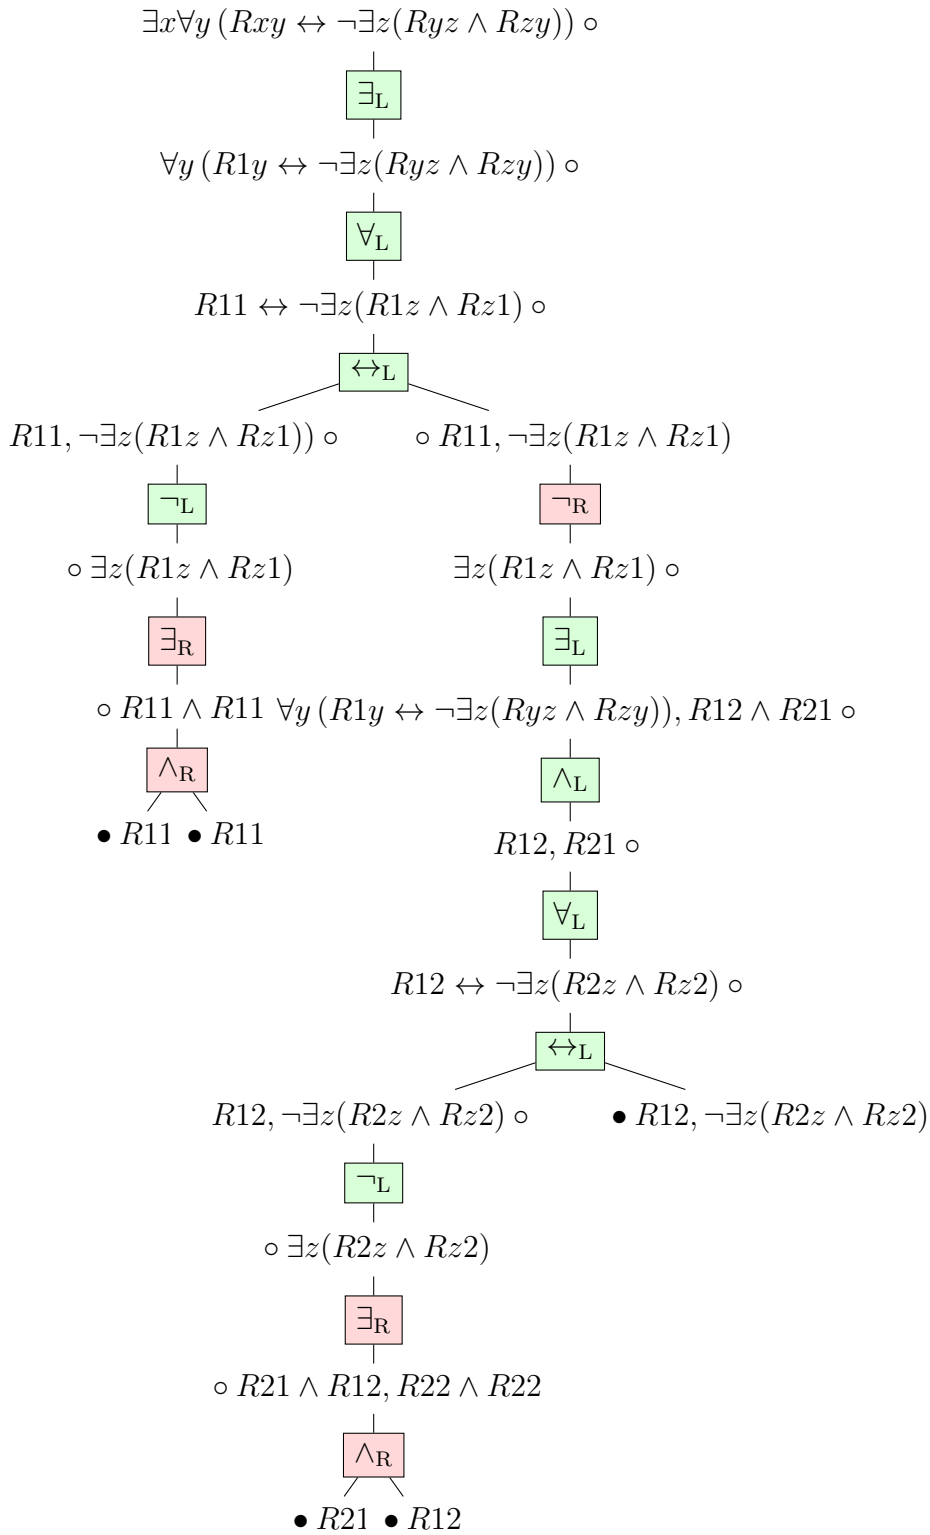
$\exists x \forall y\,(Rxy \leftrightarrow \neg\exists z(Ryz \wedge Rzy)) \circ$

$\exists_{\mathrm{L}}$

$\forall y\,(R1y \leftrightarrow \neg\exists z(Ryz \wedge Rzy)) \circ$

$\forall_{\mathrm{L}}$

$R11 \leftrightarrow \neg\exists z(R1z \wedge Rz1) \circ$

$\leftrightarrow_{\mathrm{L}}$

$R11, \neg\exists z(R1z \wedge Rz1)) \circ$

$\circ\, R11, \neg\exists z(R1z \wedge Rz1)$

$\neg_{\mathrm{L}}$

$\neg_{\mathrm{R}}$

$\circ\, \exists z(R1z \wedge Rz1)$

$\exists z(R1z \wedge Rz1) \circ$

$\exists_{\mathrm{R}}$

$\exists_{\mathrm{L}}$

$\circ\, R11 \wedge R11$

$\forall y\,(R1y \leftrightarrow \neg\exists z(Ryz \wedge Rzy)), R12 \wedge R21 \circ$

$\wedge_{\mathrm{R}}$

$\wedge_{\mathrm{L}}$

$\bullet\, R11$ $\bullet\, R11$

$R12, R21 \circ$

$\forall_{\mathrm{L}}$

$R12 \leftrightarrow \neg\exists z(R2z \wedge Rz2) \circ$

$\leftrightarrow_{\mathrm{L}}$

$R12, \neg\exists z(R2z \wedge Rz2) \circ$

$\bullet\, R12, \neg\exists z(R2z \wedge Rz2)$

$\neg_{\mathrm{L}}$

$\circ\, \exists z(R2z \wedge Rz2)$

$\exists_{\mathrm{R}}$

$\circ\, R21 \wedge R12, R22 \wedge R22$

$\wedge_{\mathrm{R}}$

$\bullet\, R21$ $\bullet\, R12$